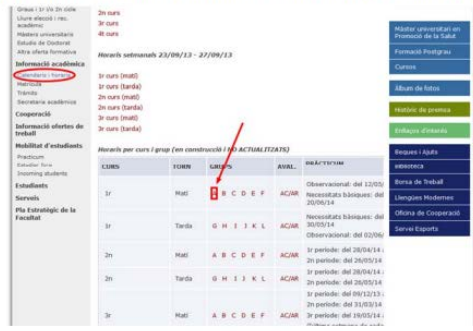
Graus i 1r i/o 2n cicle
Lliure elecció i reconeixement acadèmic
Màsters universitaris
Estudis de Doctorat
Altra oferta formativa
Informació acadèmica
Calendaris i horaris
Matrícula
Tràmits
Secretaria acadèmica
Cooperació
Informació ofertes de treball
Mobilitat d'estudiants
Practicum
Estudiar fora
Incoming students
Estudiants
Serveis
Pla Estratègic de la Facultat

2n curs
3r curs
4t curs

Horaris setmanals 23/09/13 - 27/09/13

1r curs (matí)
1r curs (tarda)
2n curs (matí)
2n curs (tarda)
3r curs (matí)
3r curs (tarda)

Horaris per curs i grup (en construcció i NO ACTUALITZATS)

| CURS | TORN | GRUPS | AVAL. | PRÀCTICUM |
|---|---|---|---|---|
| 1r | Matí | A B C D E F | AC/AR | Observacional: del 12/05/ Necessitats bàsiques: del 20/06/14 |
| 1r | Tarda | G H I J K L | AC/AR | Observacional: del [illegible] Necessitats bàsiques: del 30/05/14 |
| 2n | Matí | A B C D E F | AC/AR | 1r període: del 28/04/14 2n període: del 26/05/14 |
| 2n | Tarda | G H I J K L | AC/AR | 1r període: del 28/04/14 2n període: del 26/05/14 |
| 3r | Matí | A B C D E F | AC/AR | 1r període: del 09/12/13 2n període: del 19/05/14 |

Màster universitari en Promoció de la Salut
Formació Postgrau
Cursos
Àlbum de fotos
Històric de premsa
Enllaços d'interès
Beques i Ajuts
Biblioteca
Borsa de Treball
Llengües Modernes
Oficina de Cooperació
Servei Esports